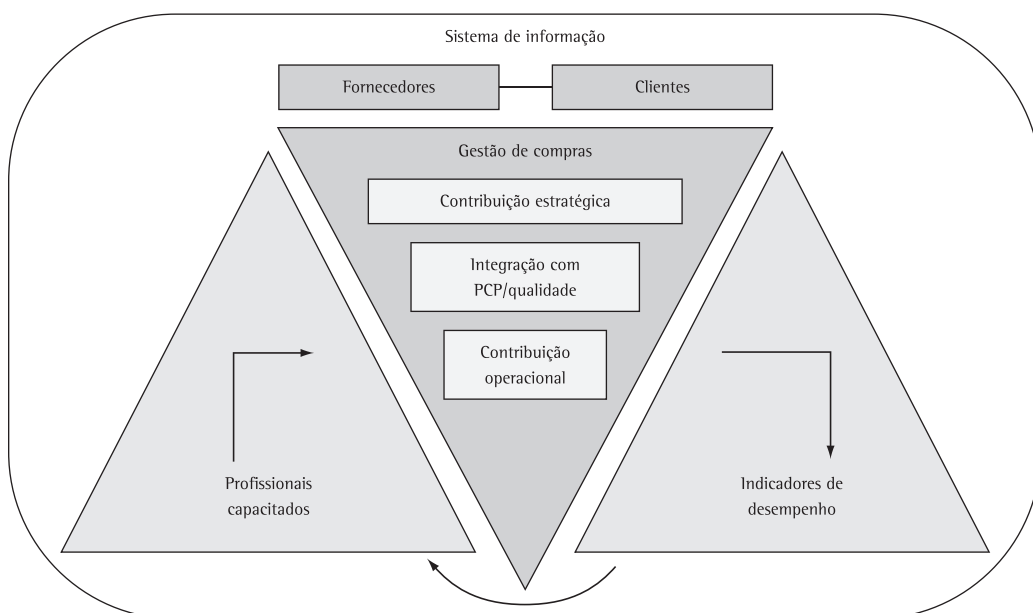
Sistema de informação

Fornecedores

Clientes

Gestão de compras

Contribuição estratégica

Integração com PCP/qualidade

Contribuição operacional

Profissionais capacitados

Indicadores de desempenho